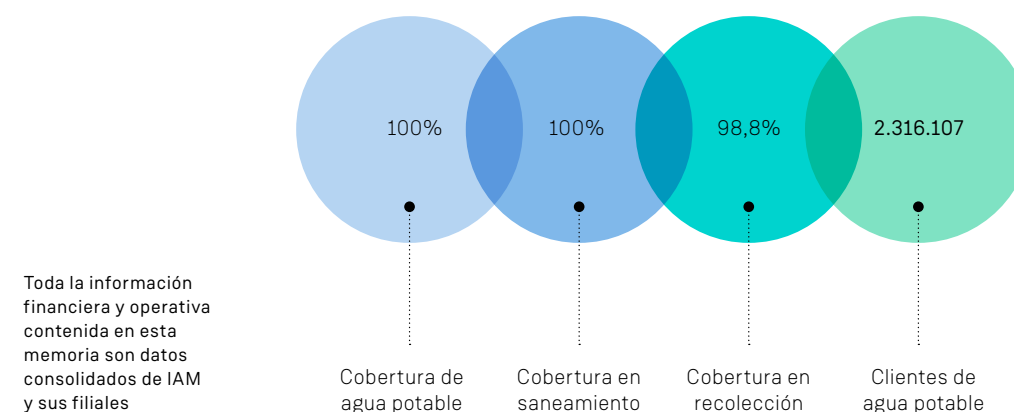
100%

100%

98,8%

2.316.107

Toda la información financiera y operativa contenida en esta memoria son datos consolidados de IAM y sus filiales

Cobertura de agua potable

Cobertura en saneamiento

Cobertura en recolección

Clientes de agua potable